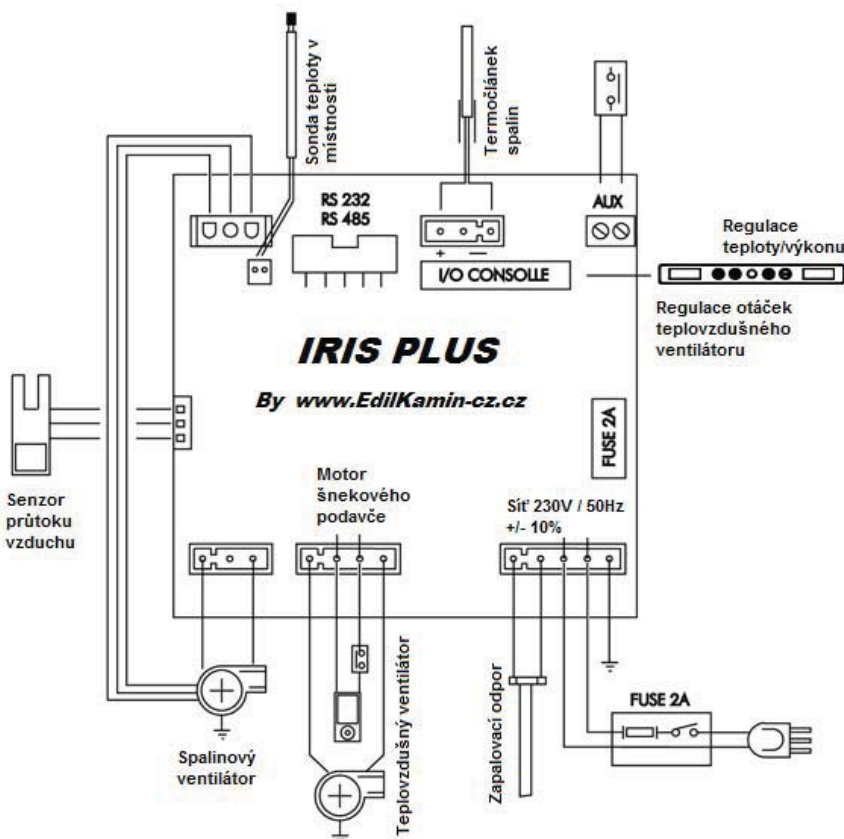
Sonda teploty v místnosti

Termočlánek spalin

AUX

RS 232
RS 485

+ —

I/O CONSOLLE

Regulace teploty/výkonu

Regulace otáček teplovzdušného ventilátoru

IRIS PLUS

By www.EdilKamin-cz.cz

FUSE 2A

Senzor průtoku vzduchu

Motor šnekového podavče

Síť 230V / 50Hz +/- 10%

Spalinový ventilátor

Teplovzdušný ventilátor

Zapalovací odpor

FUSE 2A